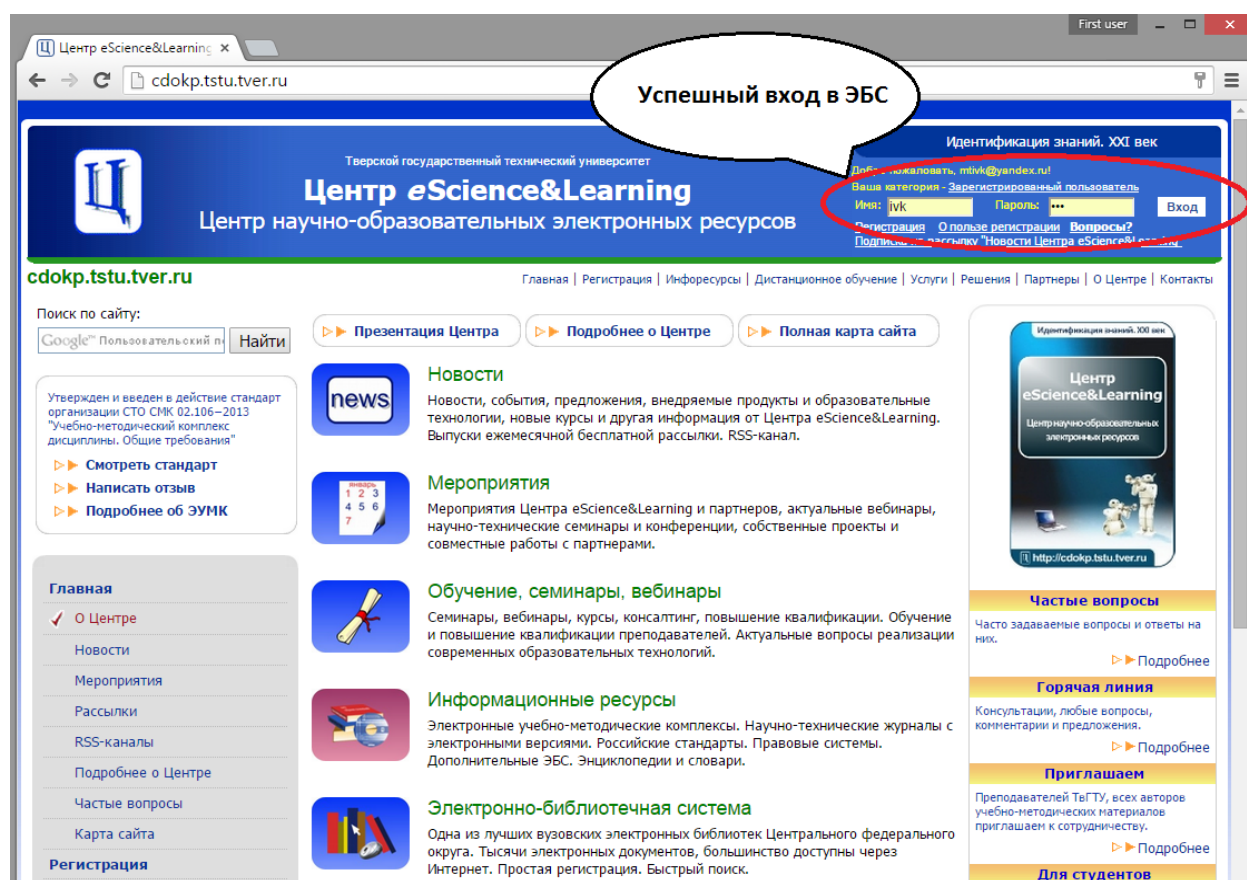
First user

Ц Центр eScience&Learning ×

cdokp.tstu.tver.ru

Успешный вход в ЭБС

Тверской государственный технический университет
Центр eScience&Learning
Центр научно-образовательных электронных ресурсов

Идентификация знаний. XXI век

Добро пожаловать, mtivk@yandex.ru!
Ваша категория - Зарегистрированный пользователь
Имя: ivk Пароль: ••• Вход
Регистрация О пользе регистрации Вопросы?
Подписка на рассылку "Новости Центра eScience&Learning"

cdokp.tstu.tver.ru

Главная | Регистрация | Инфоресурсы | Дистанционное обучение | Услуги | Решения | Партнеры | О Центре | Контакты

Поиск по сайту:
Google™ Пользовательский по Найти

Утвержден и введен в действие стандарт организации СТО СМК 02.106−2013 "Учебно-методический комплекс дисциплины. Общие требования"
Смотреть стандарт
Написать отзыв
Подробнее об ЭУМК

Главная
О Центре
Новости
Мероприятия
Рассылки
RSS-каналы
Подробнее о Центре
Частые вопросы
Карта сайта
Регистрация

Презентация Центра
Подробнее о Центре
Полная карта сайта

news
Новости
Новости, события, предложения, внедряемые продукты и образовательные технологии, новые курсы и другая информация от Центра eScience&Learning. Выпуски ежемесячной бесплатной рассылки. RSS-канал.

январь
Мероприятия
Мероприятия Центра eScience&Learning и партнеров, актуальные вебинары, научно-технические семинары и конференции, собственные проекты и совместные работы с партнерами

Обучение, семинары, вебинары
Семинары, вебинары, курсы, консалтинг, повышение квалификации. Обучение и повышение квалификации преподавателей. Актуальные вопросы реализации современных образовательных технологий.

Информационные ресурсы
Электронные учебно-методические комплексы. Научно-технические журналы с электронными версиями. Российские стандарты. Правовые системы. Дополнительные ЭБС. Энциклопедии и словари.

Электронно-библиотечная система
Одна из лучших вузовских электронных библиотек Центрального федерального округа. Тысячи электронных документов, большинство доступны через Интернет. Простая регистрация. Быстрый поиск.

Идентификация знаний. XXI век
Центр eScience&Learning
Центр научно-образовательных электронных ресурсов
http://cdokp.tstu.tver.ru

Частые вопросы
Часто задаваемые вопросы и ответы на них.
Подробнее

Горячая линия
Консультации, любые вопросы, комментарии и предложения.
Подробнее

Приглашаем
Преподавателей ТвГТУ, всех авторов учебно-методических материалов приглашаем к сотрудничеству.
Подробнее

Для студентов